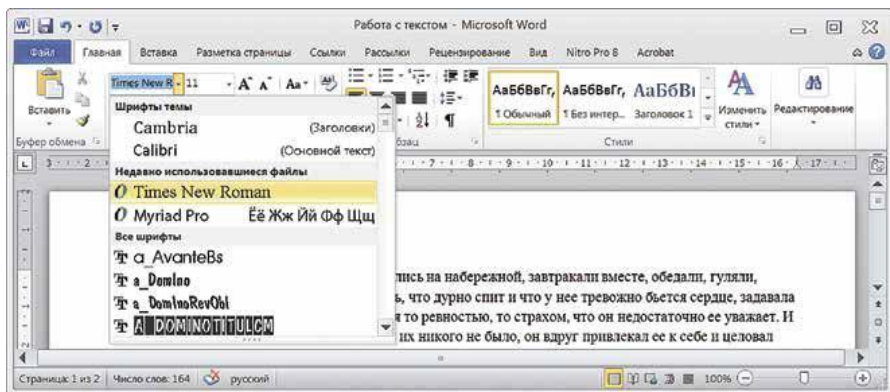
Работа с текстом - Microsoft Word

Файл Главная Вставка Разметка страницы Ссылки Рассылки Рецензирование Вид Nitro Pro 8 Acrobat

Вставить
Буфер обмена

Times New R 11 A A Aa

Шрифты темы
Cambria (Заголовки)
Calibri (Основной текст)
Недавно использовавшиеся файлы
Times New Roman
Myriad Pro Ёё Жж Йй Фф Щщ
Все шрифты
a_AvanteBs
a_Domino
a_DominoRevObl
A_DOMINOTITULCM

Абзац

АаБбВвГг, АаБбВвГг, АаБбВ
¶ Обычный ¶ Без интер... Заголовок 1
Стили
Изменить стили
Редактирование

...лись на набережной, завтракали вместе, обедали, гуляли,
...ь, что дурно спит и что у нее тревожно бьется сердце, задавала
...я то ревностью, то страхом, что он недостаточно ее уважает. И
... их никого не было, он вдруг привлекал ее к себе и целовал

Страница: 1 из 2 Число слов: 164 русский 100%